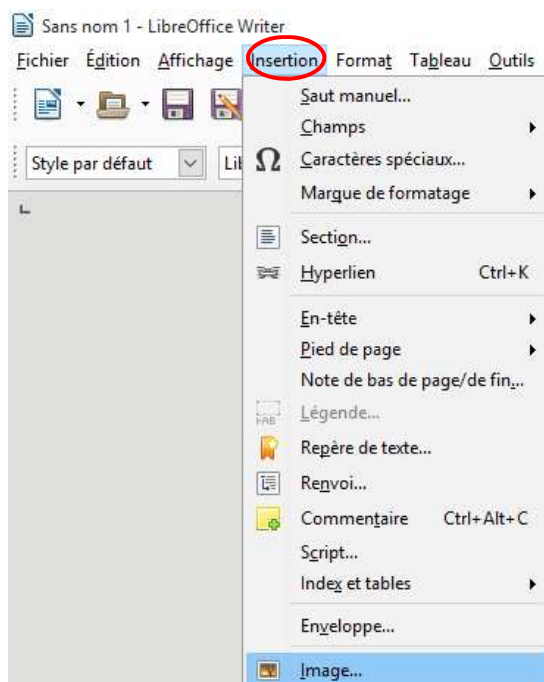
Sans nom 1 - LibreOffice Writer

Fichier Édition Affichage Insertion Format Tableau Outils

Style par défaut Lib

Saut manuel...
Champs
Caractères spéciaux...
Marque de formatage
Section...
Hyperlien Ctrl+K
En-tête
Pied de page
Note de bas de page/de fin...
Légende...
Repère de texte...
Renvoi...
Commentaire Ctrl+Alt+C
Script...
Index et tables
Enveloppe...
Image...